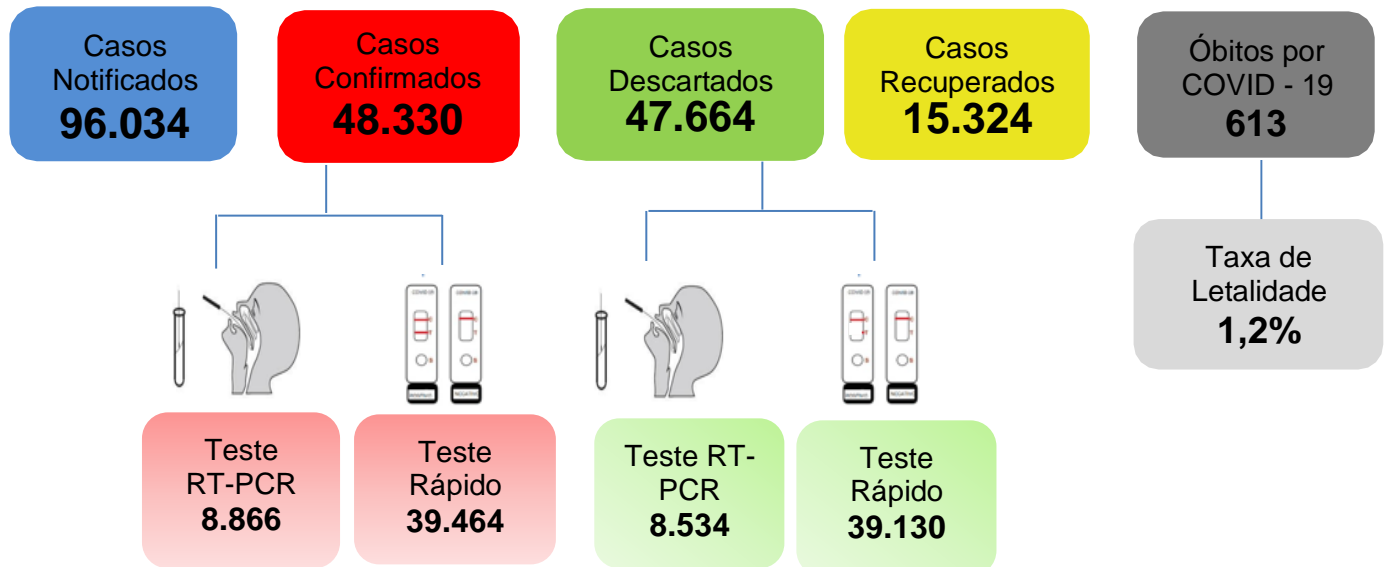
Casos Notificados
96.034

Casos Confirmados
48.330

Casos Descartados
47.664

Casos Recuperados
15.324

Óbitos por COVID - 19
613

Taxa de Letalidade
1,2%

Teste RT-PCR
8.866

Teste Rápido
39.464

Teste RT-PCR
8.534

Teste Rápido
39.130